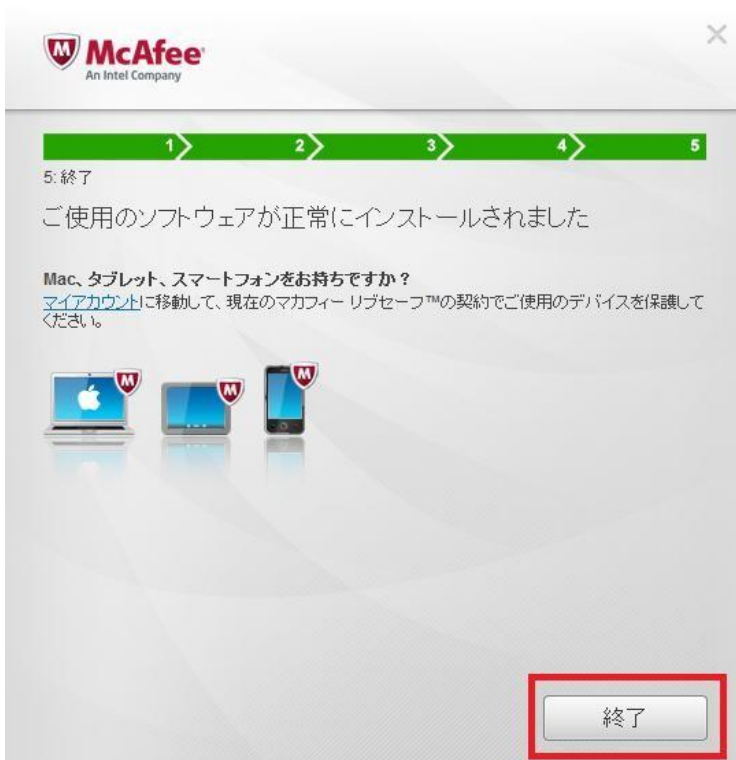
McAfee
An Intel Company

×

1 2 3 4 5

5: 終了

ご使用のソフトウェアが正常にインストールされました

Mac、タブレット、スマートフォンをお持ちですか？
マイアカウントに移動して、現在のマカフィー リブセーフ™の契約でご使用のデバイスを保護してください。

終了